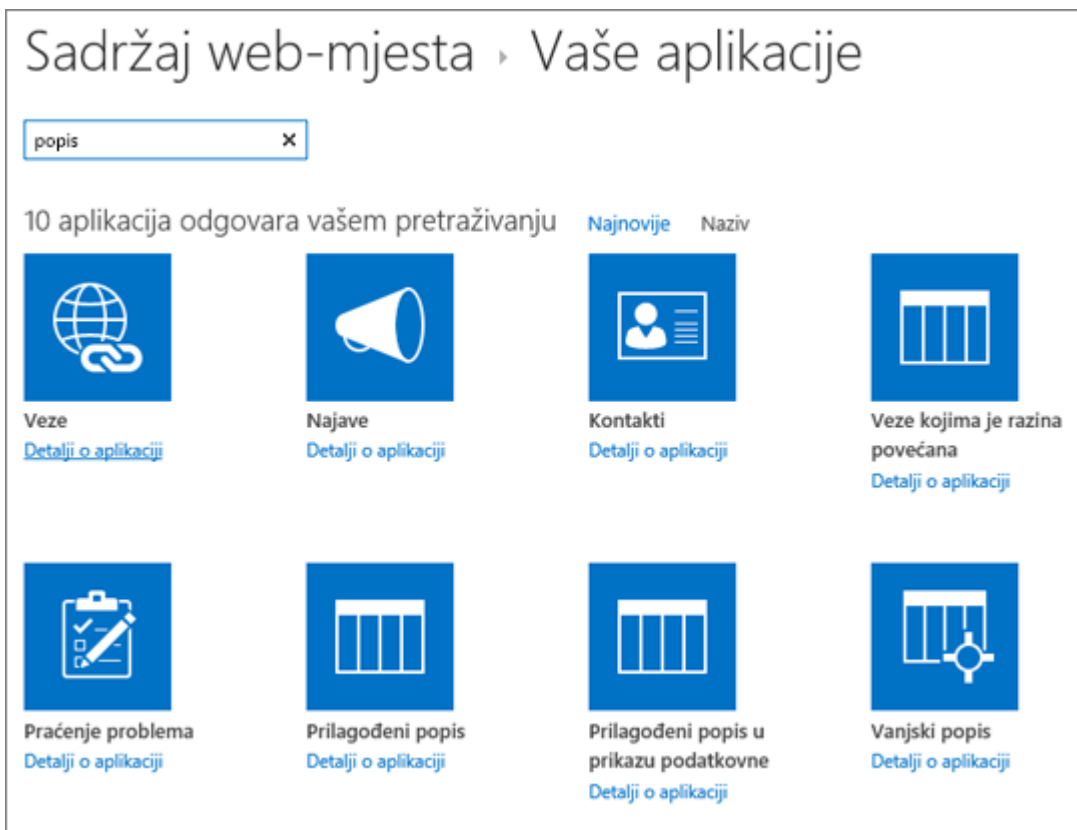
Sadržaj web-mjesta › Vaše aplikacije

popis ×

10 aplikacija odgovara vašem pretraživanju Najnovije Naziv

Veze
Detalji o aplikaciji

Najave
Detalji o aplikaciji

Kontakti
Detalji o aplikaciji

Veze kojima je razina povećana
Detalji o aplikaciji

Praćenje problema
Detalji o aplikaciji

Prilagođeni popis
Detalji o aplikaciji

Prilagođeni popis u prikazu podatkovne
Detalji o aplikaciji

Vanjski popis
Detalji o aplikaciji